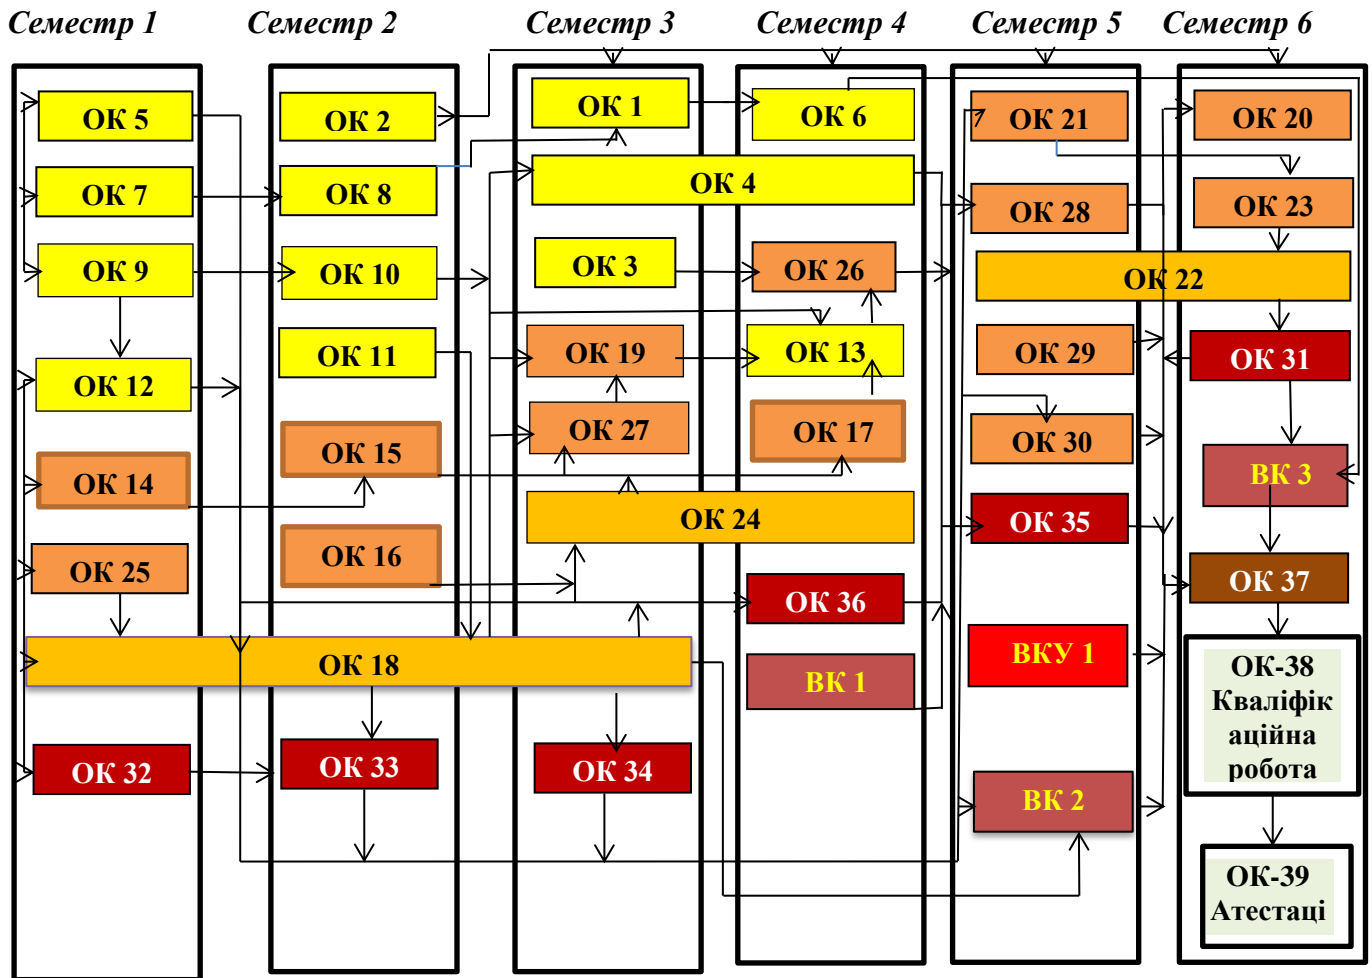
Семестр 1

ОК 5

ОК 7

ОК 9

ОК 12

ОК 14

ОК 25

ОК 32

Семестр 2

ОК 2

ОК 8

ОК 10

ОК 11

ОК 15

ОК 16

ОК 18

ОК 33

Семестр 3

ОК 1

ОК 4

ОК 3

ОК 19

ОК 27

ОК 24

ОК 34

Семестр 4

ОК 6

ОК 26

ОК 13

ОК 17

ОК 36

ВК 1

Семестр 5

ОК 21

ОК 28

ОК 22

ОК 29

ОК 30

ОК 35

ВКУ 1

ВК 2

Семестр 6

ОК 20

ОК 23

ОК 31

ВК 3

ОК 37

ОК-38 Кваліфікаційна робота

ОК-39 Атестаці